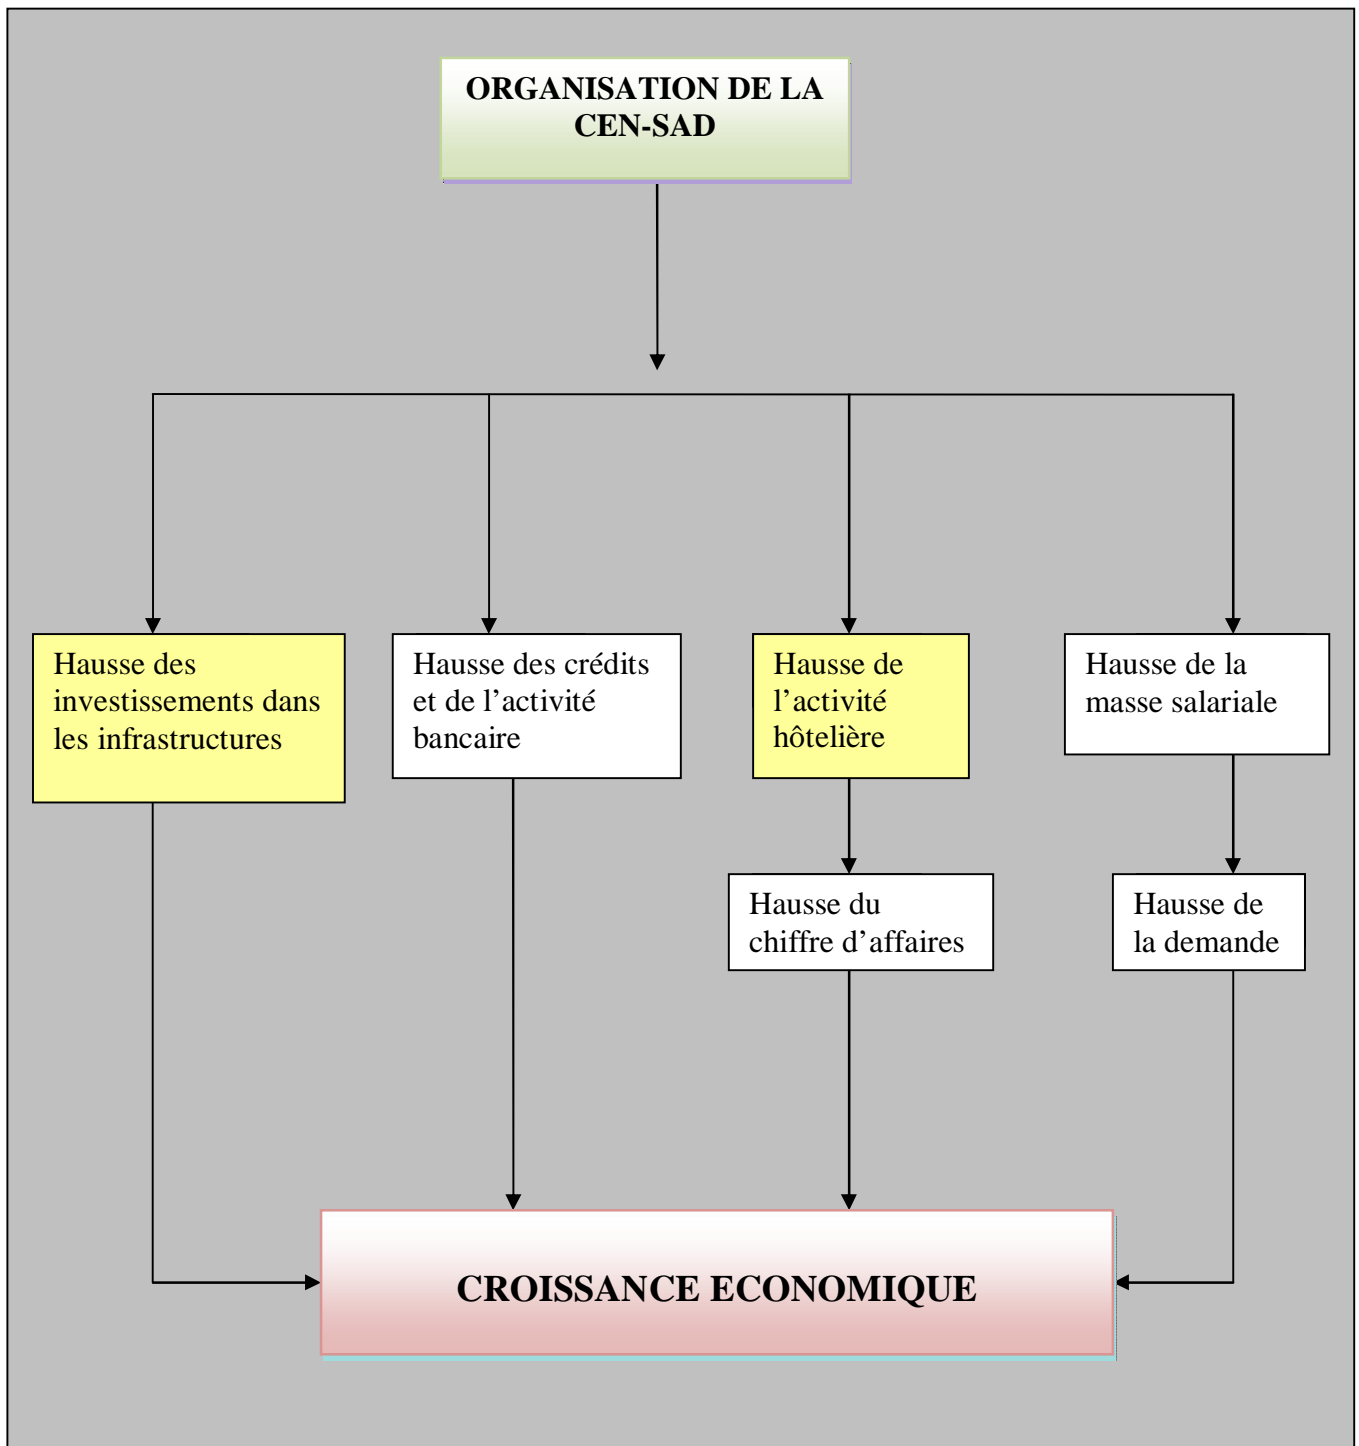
ORGANISATION DE LA CEN-SAD

Hausse des investissements dans les infrastructures

Hausse des crédits et de l’activité bancaire

Hausse de l’activité hôtelière

Hausse de la masse salariale

Hausse du chiffre d’affaires

Hausse de la demande

CROISSANCE ECONOMIQUE